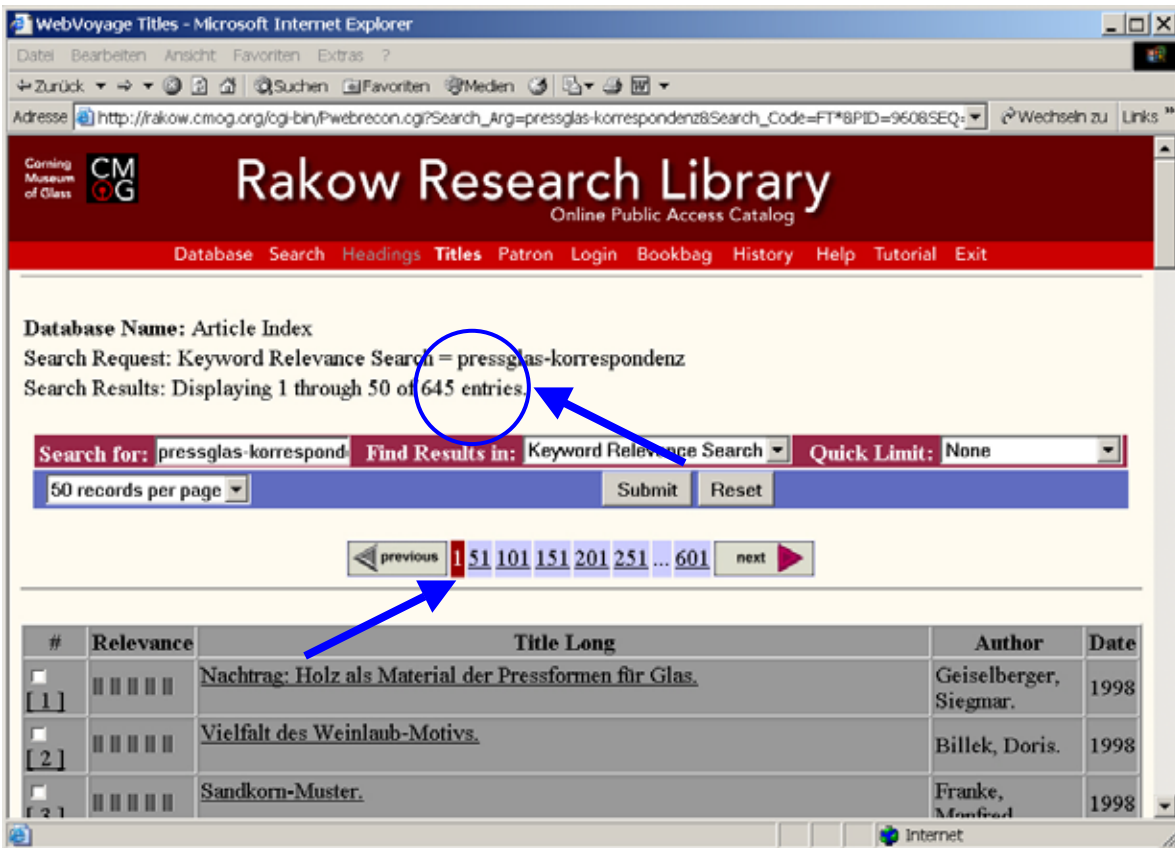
WebVoyage Titles - Microsoft Internet Explorer

Datei Bearbeiten Ansicht Favoriten Extras ?

Zurück Suchen Favoriten Medien

Adresse http://rakow.cmog.org/cgi-bin/Pwebrecon.cgi?Search_Arg=pressglas-korrespondenz&Search_Code=FT*&PID=9608SEQ= Wechseln zu Links »

Corning Museum of Glass CMOG

Rakow Research Library
Online Public Access Catalog

Database Search Headings Titles Patron Login Bookbag History Help Tutorial Exit

**Database Name:** Article Index
Search Request: Keyword Relevance Search = pressglas-korrespondenz
Search Results: Displaying 1 through 50 of 645 entries.

Search for: pressglas-korrespond Find Results in: Keyword Relevance Search Quick Limit: None

50 records per page Submit Reset

previous 1 51 101 151 201 251 ... 601 next

| # | Relevance | Title Long | Author | Date |
|---|---|---|---|---|
| [ 1 ] | | Nachtrag: Holz als Material der Pressformen für Glas. | Geiselberger, Siegmar. | 1998 |
| [ 2 ] | | Vielfalt des Weinlaub-Motivs. | Billek, Doris. | 1998 |
| [ 3 ] | | Sandkorn-Muster. | Franke, Manfred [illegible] | 1998 |

Internet